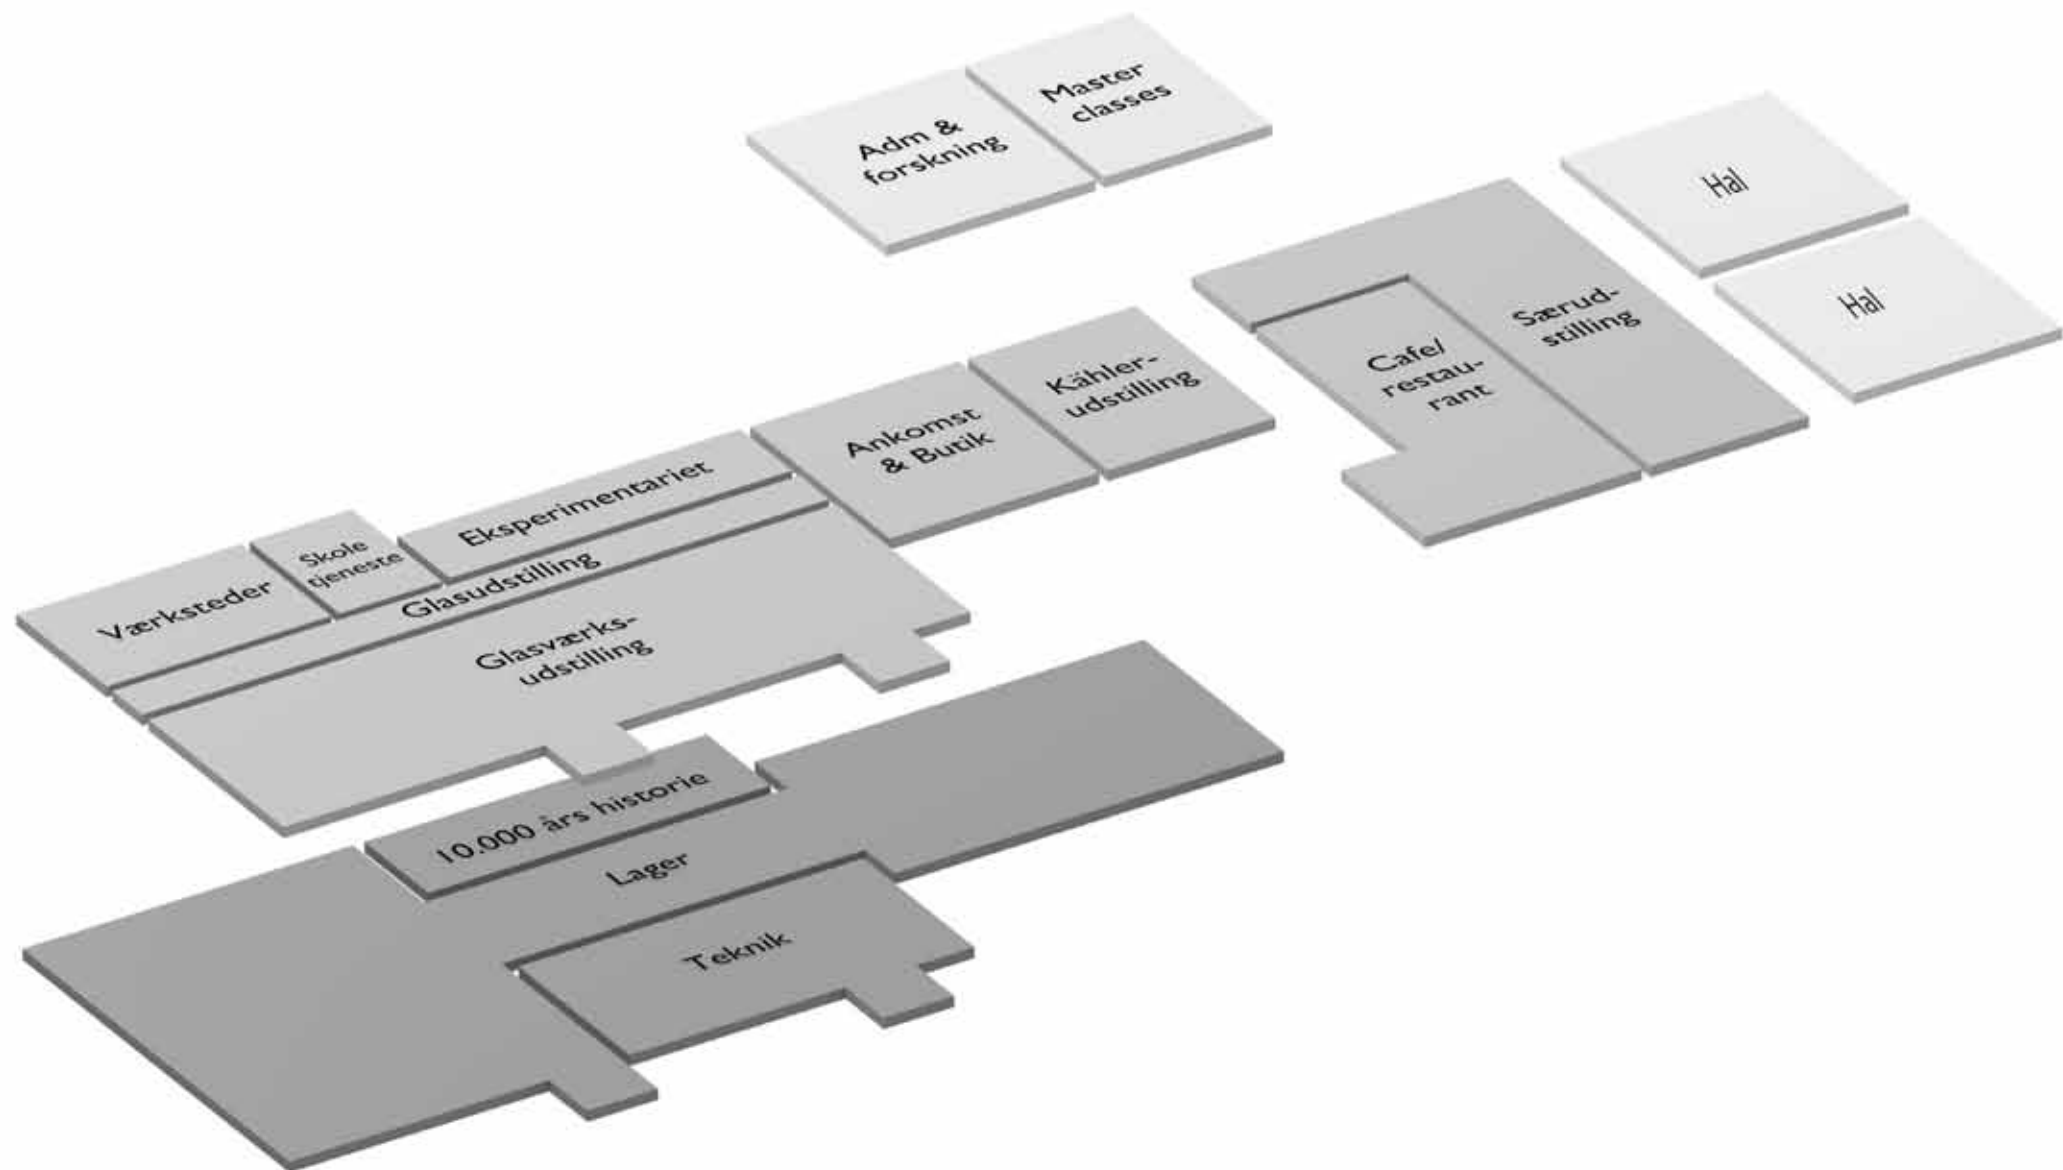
Adm & forskning

Master classes

Hal

Hal

Cafe/ restaurant

Særudstilling

Ankomst & Butik

Kählerudstilling

Eksperimentariet

Skole tjeneste

Værksteder

Glasudstilling

Glasværksudstilling

10.000 års historie

Lager

Teknik